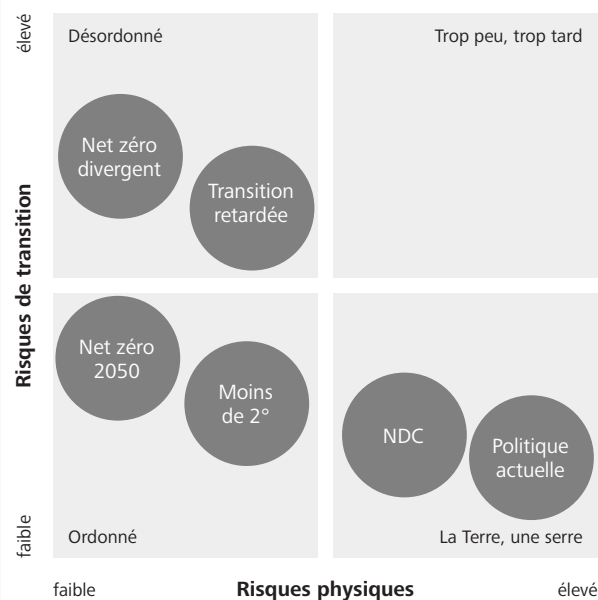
élevé

Risques de transition

faible

Désordonné

Net zéro divergent

Transition retardée

Trop peu, trop tard

Net zéro 2050

Moins de 2°

NDC

Politique actuelle

Ordonné

La Terre, une serre

faible

Risques physiques

élevé